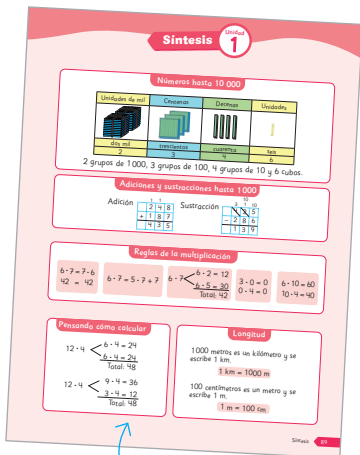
Síntesis Unidad 1

Números hasta 10 000

| Unidades de mil | Centenas | Decenas | Unidades |
|---|---|---|---|
| dos mil | trescientos | cuarenta | seis |
| 2 | 3 | 4 | 6 |

2 grupos de 1000, 3 grupos de 100, 4 grupos de 10 y 6 cubos.

Adiciones y sustracciones hasta 1000

Adición
| | 2 | 4 | 8 |
|---|---|---|---|
| + | 1 | 8 | 7 |
| | 4 | 3 | 5 |

Sustracción
| | 3 | 12 | 10 |
|---|---|---|---|
| | 4 | 2 | 5 |
| − | 2 | 8 | 6 |
| | 1 | 3 | 9 |

Reglas de la multiplicación

$6 \cdot 7 = 7 \cdot 6$
$42 = 42$

$6 \cdot 7 = 5 \cdot 7 + 7$

$6 \cdot 7$ $6 \cdot 2 = 12$
$6 \cdot 5 = 30$
Total: 42

$3 \cdot 0 = 0$
$0 \cdot 4 = 0$

$6 \cdot 10 = 60$
$10 \cdot 4 = 40$

Pensando cómo calcular

$12 \cdot 4$ $6 \cdot 4 = 24$
$6 \cdot 4 = 24$
Total: 48

$12 \cdot 4$ $9 \cdot 4 = 36$
$3 \cdot 4 = 12$
Total: 48

Longitud

1000 metros es un kilómetro y se escribe 1 km.

1 km = 1000 m

100 centímetros es un metro y se escribe 1 m.

1 m = 100 cm

Síntesis 89